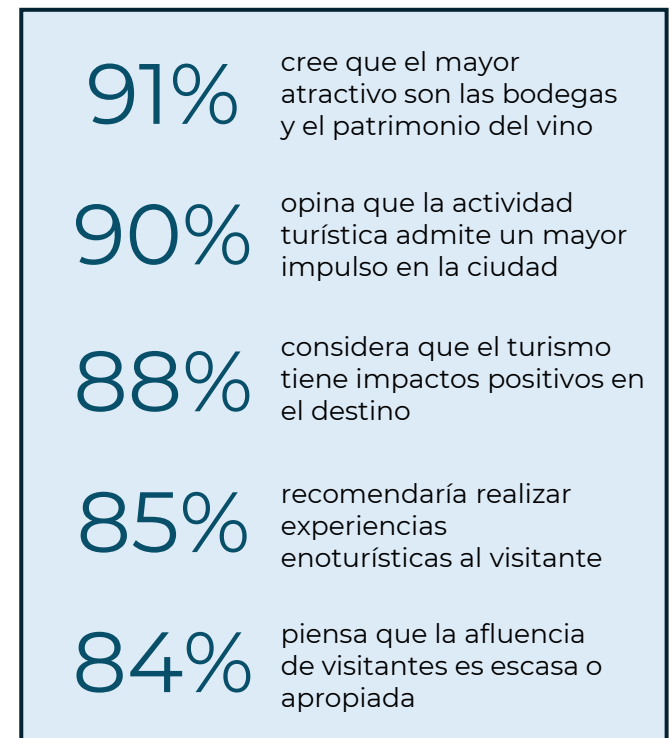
91% cree que el mayor atractivo son las bodegas y el patrimonio del vino

90% opina que la actividad turística admite un mayor impulso en la ciudad

88% considera que el turismo tiene impactos positivos en el destino

85% recomendaría realizar experiencias enoturísticas al visitante

84% piensa que la afluencia de visitantes es escasa o apropiada